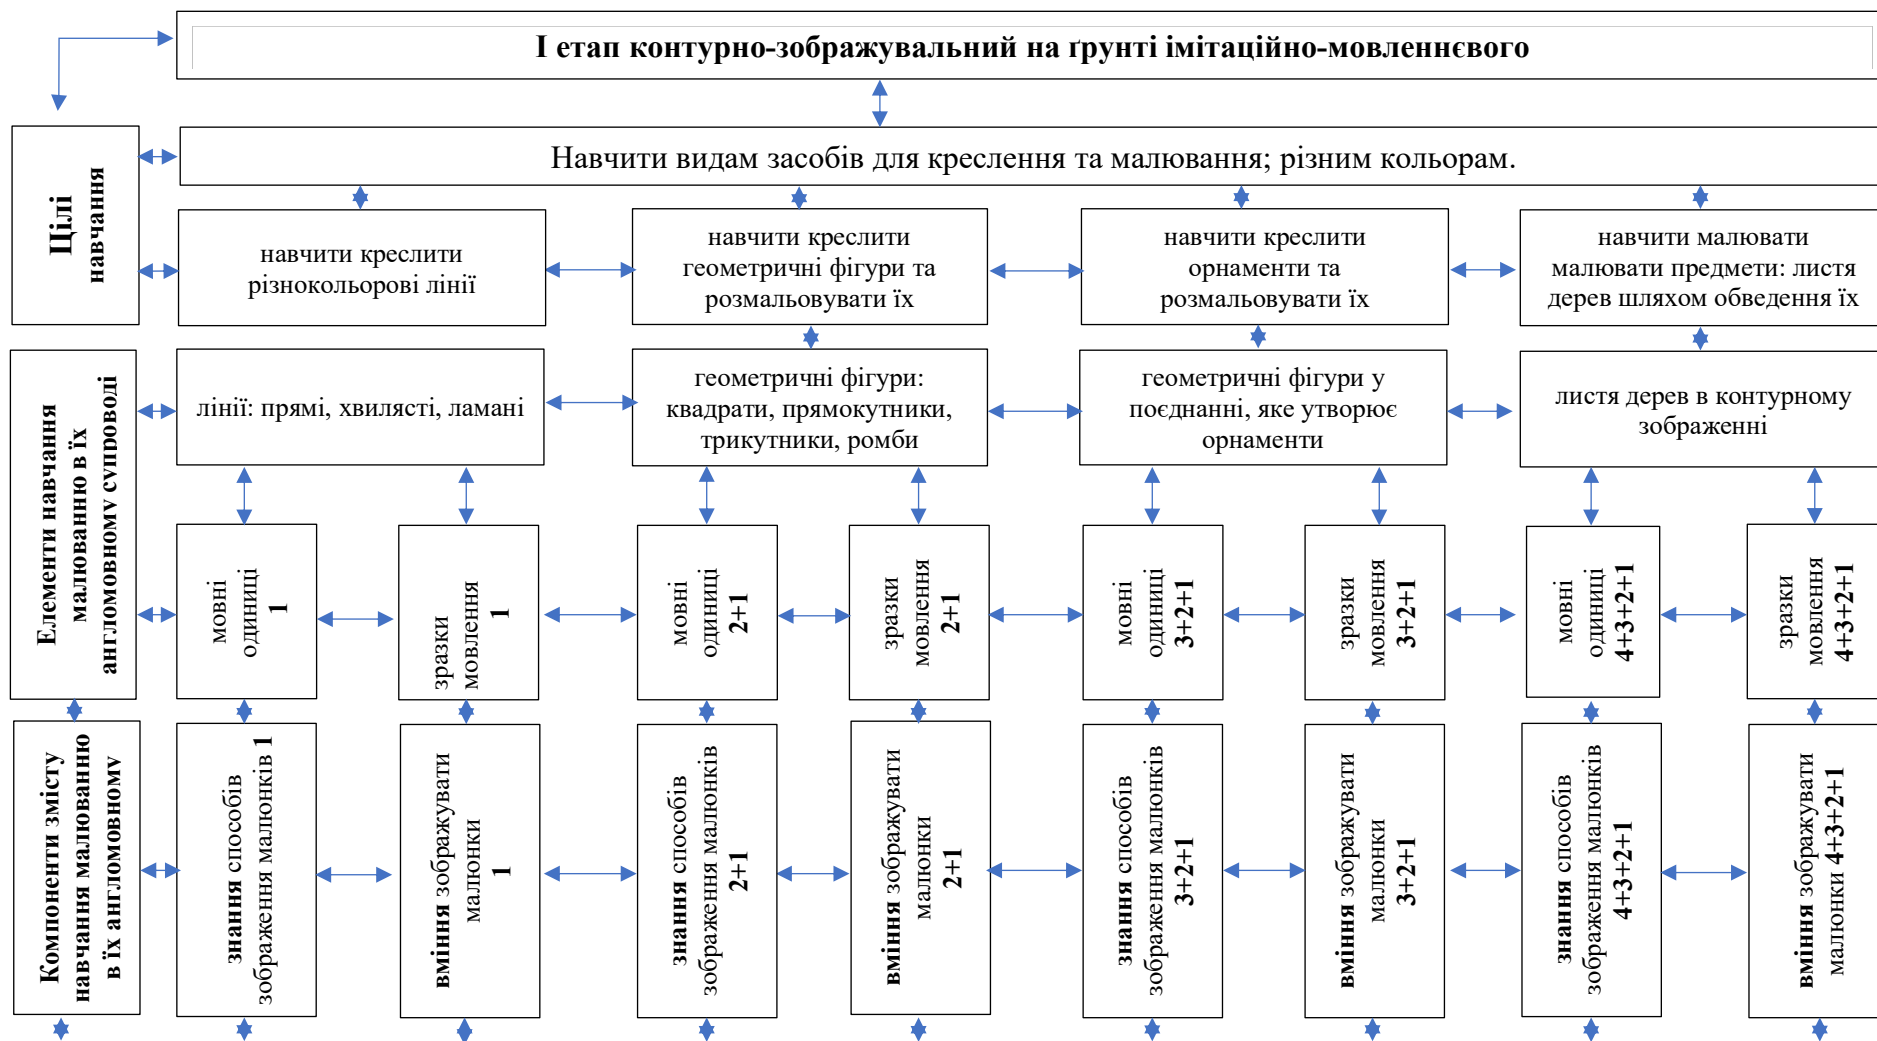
І етап контурно-зображувальний на ґрунті імітаційно-мовленнєвого

Цілі навчання

Навчити видам засобів для креслення та малювання; різним кольорам.

навчити креслити різнокольорові лінії

навчити креслити геометричні фігури та розмальовувати їх

навчити креслити орнаменти та розмальовувати їх

навчити малювати малювати предмети: листя дерев шляхом обведення їх

Елементи навчання малюванню в їх англомовному супроводі

лінії: прямі, хвилясті, ламані

геометричні фігури: квадрати, прямокутники, трикутники, ромби

геометричні фігури у поєднанні, яке утворює орнаменти

листя дерев в контурному зображенні

мовні одиниці 1

зразки мовлення 1

мовні одиниці 2+1

зразки мовлення 2+1

мовні одиниці 3+2+1

зразки мовлення 3+2+1

мовні одиниці 4+3+2+1

зразки мовлення 4+3+2+1

Компоненти змісту навчання малюванню в їх англомовному

знання способів зображення малюнків 1

вміння зображувати малюнки 1

знання способів зображення малюнків 2+1

вміння зображувати малюнки 2+1

знання способів зображення малюнків 3+2+1

вміння зображувати малюнки 3+2+1

знання способів зображення малюнків 4+3+2+1

вміння зображувати малюнки 4+3+2+1